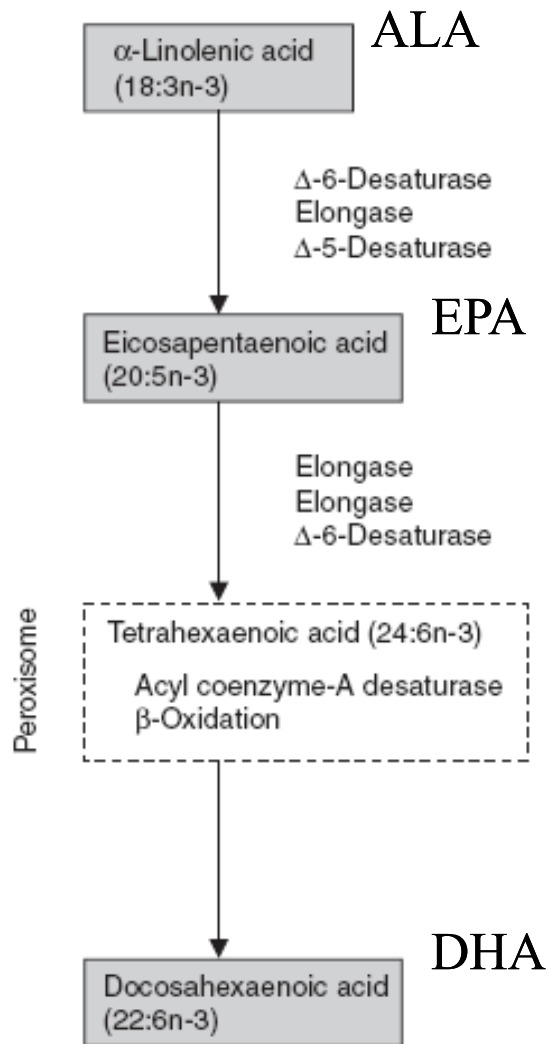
α-Linolenic acid (18:3n-3)

ALA

Δ-6-Desaturase
Elongase
Δ-5-Desaturase

EPA

Eicosapentaenoic acid (20:5n-3)

Elongase
Elongase
Δ-6-Desaturase

Peroxisome

Tetrahexaenoic acid (24:6n-3)

Acyl coenzyme-A desaturase
β-Oxidation

DHA

Docosahexaenoic acid (22:6n-3)